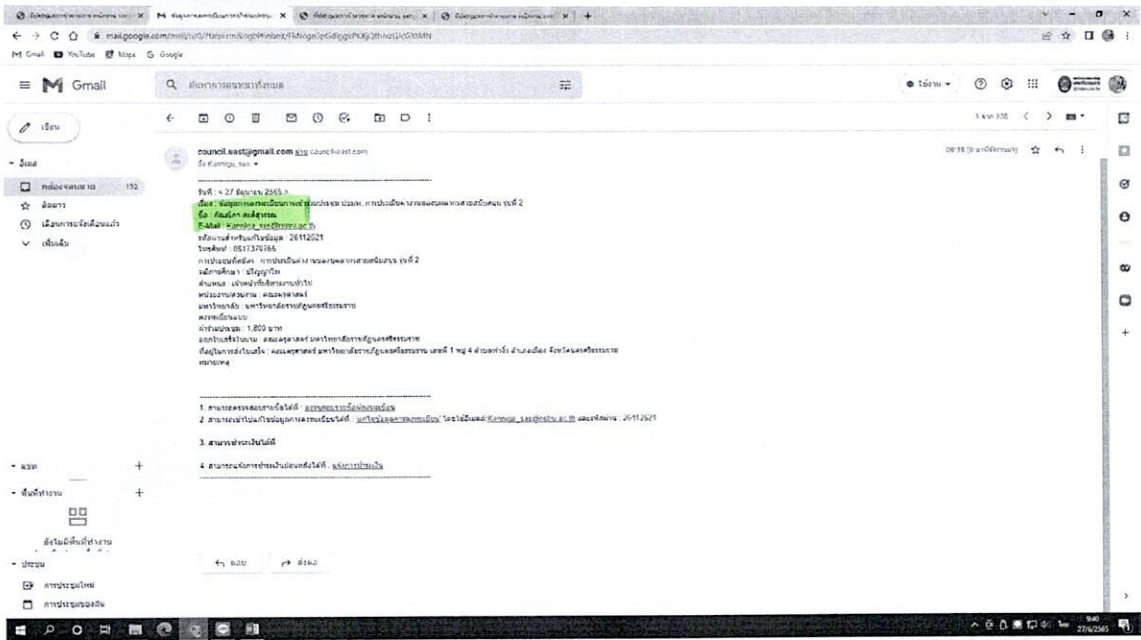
mail.google.com

Gmail Maps Google

Gmail

council.east@gmail.com ผ่าน council-east.com
ถึง Karnniga_sas ▼

09:38 (9 นาทีที่ผ่านมา)

วันที่ : 27 มิถุนายน 2565
เรื่อง : ข้อมูลการลงทะเบียนการเข้าประชุม ประเมิน การประเมินค่างานของบุคลากรสายสนับสนุน รุ่นที่ 2
ชื่อ : กรรณิกา สะสีสุพรรณ
E-Mail : Karnniga_sas@nstru.ac.th
รหัสงานสำหรับแก้ไขข้อมูล : 26112021
โทรศัพท์ : 0617370365
การประชุมที่สมัคร : การประเมินค่างานของบุคลากรสายสนับสนุน รุ่นที่ 2
วุฒิการศึกษา : ปริญญาโท
ตำแหน่ง : เจ้าหน้าที่บริหารงานทั่วไป
หน่วยงาน/สังกัด : คณะครุศาสตร์
มหาวิทยาลัย : มหาวิทยาลัยราชภัฏนครศรีธรรมราช
ค่าลงทะเบียน : 1,800 บาท
ออกใบเสร็จในนาม : คณะครุศาสตร์ มหาวิทยาลัยราชภัฏนครศรีธรรมราช
ที่อยู่ในการส่งใบเสร็จ : คณะครุศาสตร์ มหาวิทยาลัยราชภัฏนครศรีธรรมราช เลขที่ 1 หมู่ 4 ตำบลท่างิ้ว อำเภอเมือง จังหวัดนครศรีธรรมราช
หมายเหตุ

1. สามารถตรวจสอบรายชื่อได้ที่ : ตรวจสอบรายชื่อผู้ลงทะเบียน
2. สามารถเข้าไปแก้ไขข้อมูลการลงทะเบียนได้ที่ : แก้ไขข้อมูลการลงทะเบียน โดยใช้อีเมล Karnniga_sas@nstru.ac.th และรหัสผ่าน : 26112021
3. สามารถชำระเงินได้ที่
4. สามารถแจ้งการชำระเงินย้อนหลังได้ที่ : แจ้งการชำระเงิน

ตอบ ส่งต่อ

9:40
27/6/2565